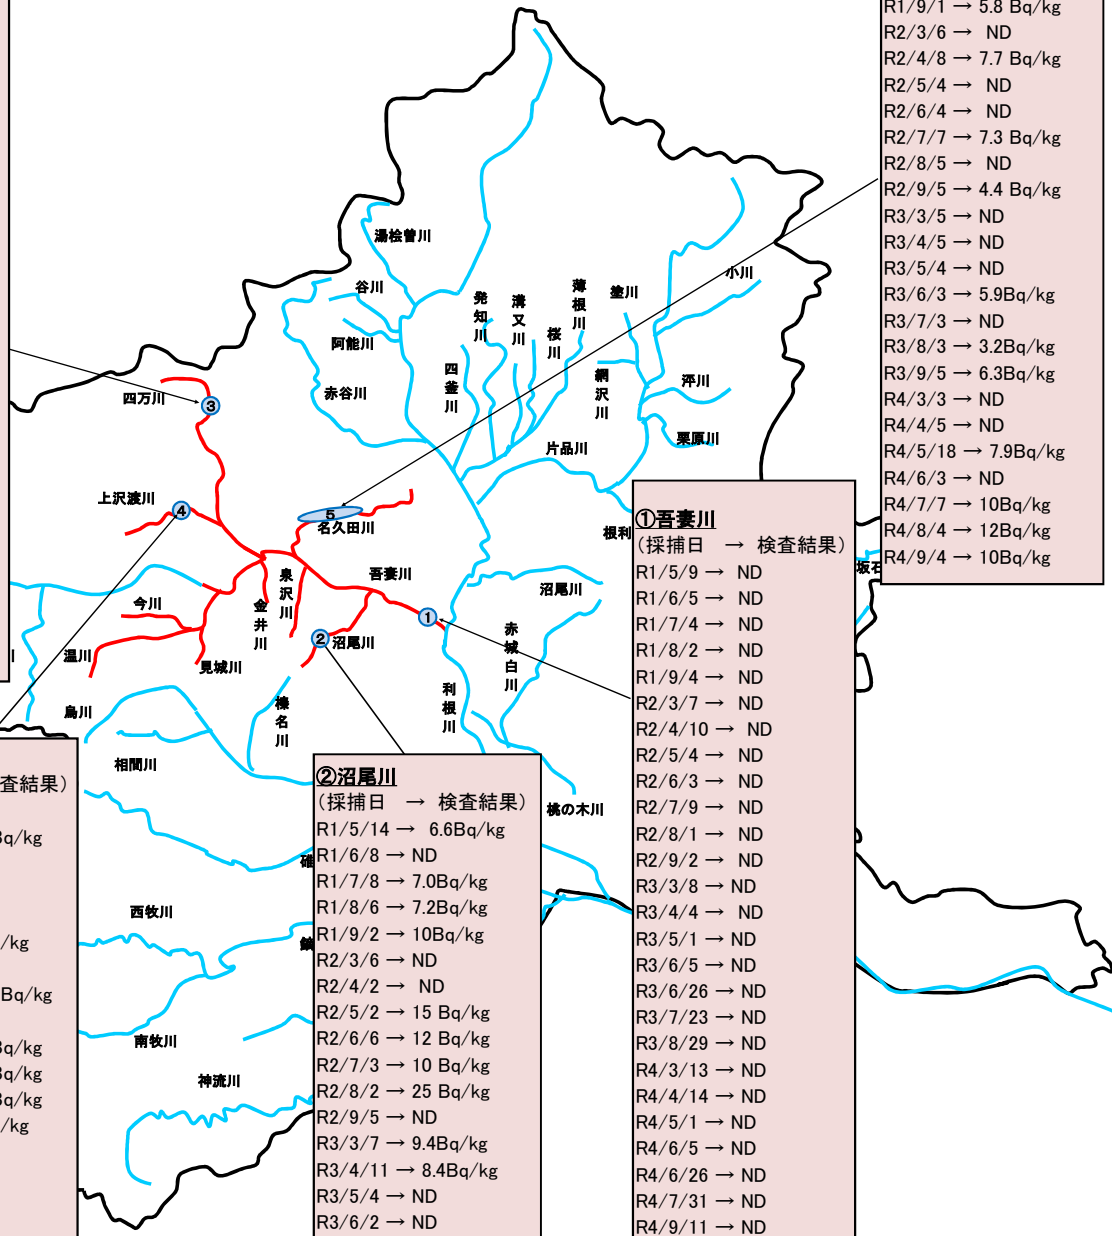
R1/9/1 → 5.8 Bq/kg
R2/3/6 → ND
R2/4/8 → 7.7 Bq/kg
R2/5/4 → ND
R2/6/4 → ND
R2/7/7 → 7.3 Bq/kg
R2/8/5 → ND
R2/9/5 → 4.4 Bq/kg
R3/3/5 → ND
R3/4/5 → ND
R3/5/4 → ND
R3/6/3 → 5.9Bq/kg
R3/7/3 → ND
R3/8/3 → 3.2Bq/kg
R3/9/5 → 6.3Bq/kg
R4/3/3 → ND
R4/4/5 → ND
R4/5/18 → 7.9Bq/kg
R4/6/3 → ND
R4/7/7 → 10Bq/kg
R4/8/4 → 12Bq/kg
R4/9/4 → 10Bq/kg

湯桧曽川
谷川
阿能川
赤谷川
発知川
溝又川
薄根川
桜川
塗川
小川
四釜川
網沢川
泙川
栗原川
片品川
根利
四万川
上沢渡川
名久田川
吾妻川
泉沢川
金井川
今川
温川
見城川
沼尾川
沼尾川
赤城白川
利根川
榛名川
烏川
相間川
桃の木川
西牧川
南牧川
神流川
碓
鏑
坂石

①吾妻川
（採捕日 → 検査結果）
R1/5/9 → ND
R1/6/5 → ND
R1/7/4 → ND
R1/8/2 → ND
R1/9/4 → ND
R2/3/7 → ND
R2/4/10 → ND
R2/5/4 → ND
R2/6/3 → ND
R2/7/9 → ND
R2/8/1 → ND
R2/9/2 → ND
R3/3/8 → ND
R3/4/4 → ND
R3/5/1 → ND
R3/6/5 → ND
R3/6/26 → ND
R3/7/23 → ND
R3/8/29 → ND
R4/3/13 → ND
R4/4/14 → ND
R4/5/1 → ND
R4/6/5 → ND
R4/6/26 → ND
R4/7/31 → ND
R4/9/11 → ND

②沼尾川
（採捕日 → 検査結果）
R1/5/14 → 6.6Bq/kg
R1/6/8 → ND
R1/7/8 → 7.0Bq/kg
R1/8/6 → 7.2Bq/kg
R1/9/2 → 10Bq/kg
R2/3/6 → ND
R2/4/2 → ND
R2/5/2 → 15 Bq/kg
R2/6/6 → 12 Bq/kg
R2/7/3 → 10 Bq/kg
R2/8/2 → 25 Bq/kg
R2/9/5 → ND
R3/3/7 → 9.4Bq/kg
R3/4/11 → 8.4Bq/kg
R3/5/4 → ND
R3/6/2 → ND

査結果）
3q/kg
/kg
Bq/kg
3q/kg
3q/kg
3q/kg
/kg